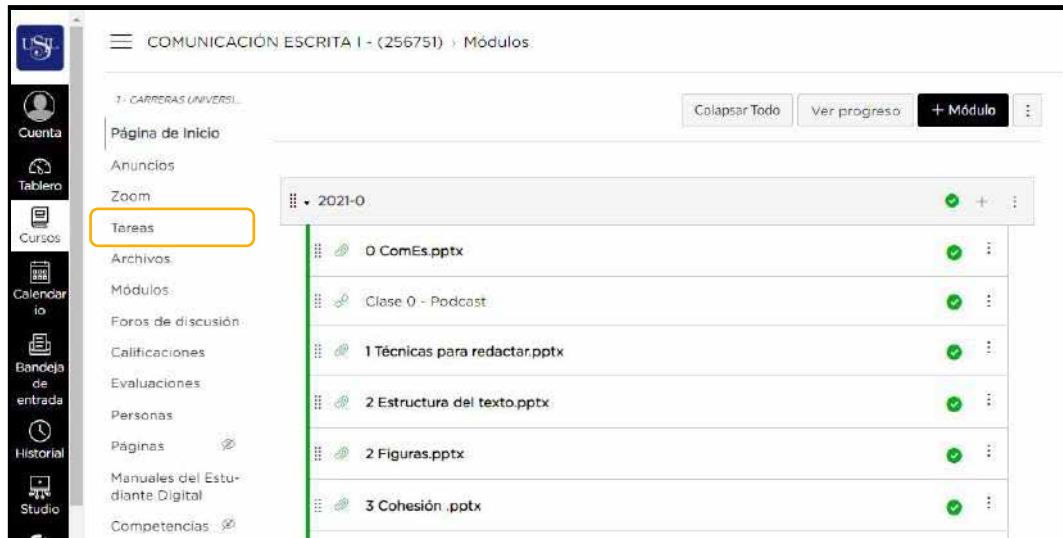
USIL

Cuenta

Tablero

Cursos

Calendario

Bandeja de entrada

Historial

Studio

COMUNICACIÓN ESCRITA I - (256751) › Módulos

1 - CARRERAS UNIVERSI...

Página de Inicio

Anuncios

Zoom

Tareas

Archivos

Módulos

Foros de discusión

Calificaciones

Evaluaciones

Personas

Páginas

Manuales del Estudiante Digital

Competencias

Colapsar Todo

Ver progreso

+ Módulo

2021-0

0 ComEs.pptx

Clase 0 - Podcast

1 Técnicas para redactar.pptx

2 Estructura del texto.pptx

2 Figuras.pptx

3 Cohesión .pptx